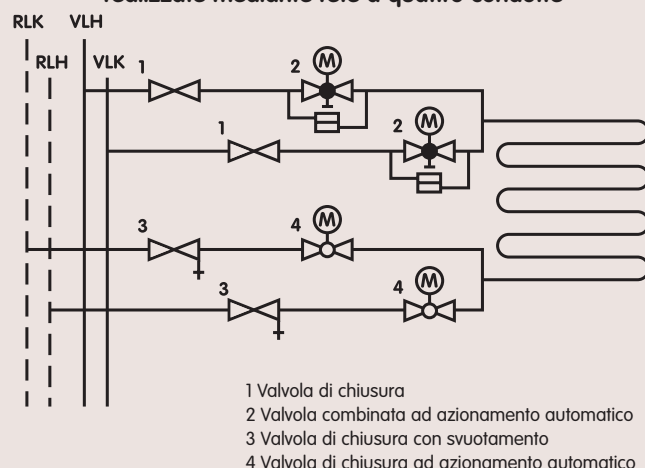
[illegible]

RLK VLH

RLH VLK

1

2 M

1

2 M

3

4 M

3

4 M

1 Valvola di chiusura
2 Valvola combinata ad azionamento automatico
3 Valvola di chiusura con svuotamento
4 Valvola di chiusura ad azionamento automatico